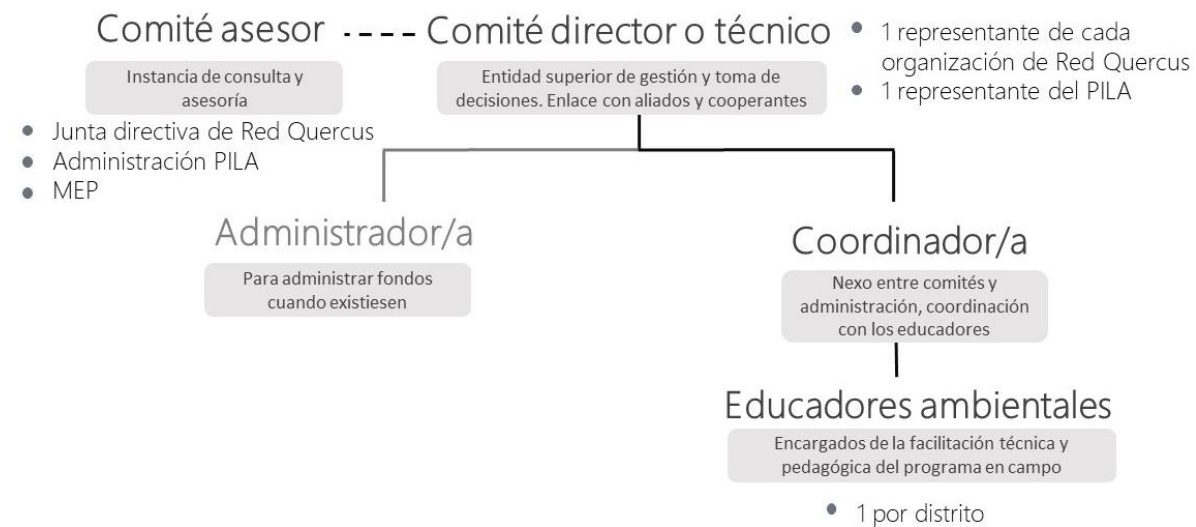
Comité asesor

Instancia de consulta y asesoría

- Junta directiva de Red Quercus
- Administración PILA
- MEP

Comité director o técnico

Entidad superior de gestión y toma de decisiones. Enlace con aliados y cooperantes

- 1 representante de cada organización de Red Quercus
- 1 representante del PILA

Administrador/a

Para administrar fondos cuando existiesen

Coordinador/a

Nexo entre comités y administración, coordinación con los educadores

Educadores ambientales

Encargados de la facilitación técnica y pedagógica del programa en campo

- 1 por distrito